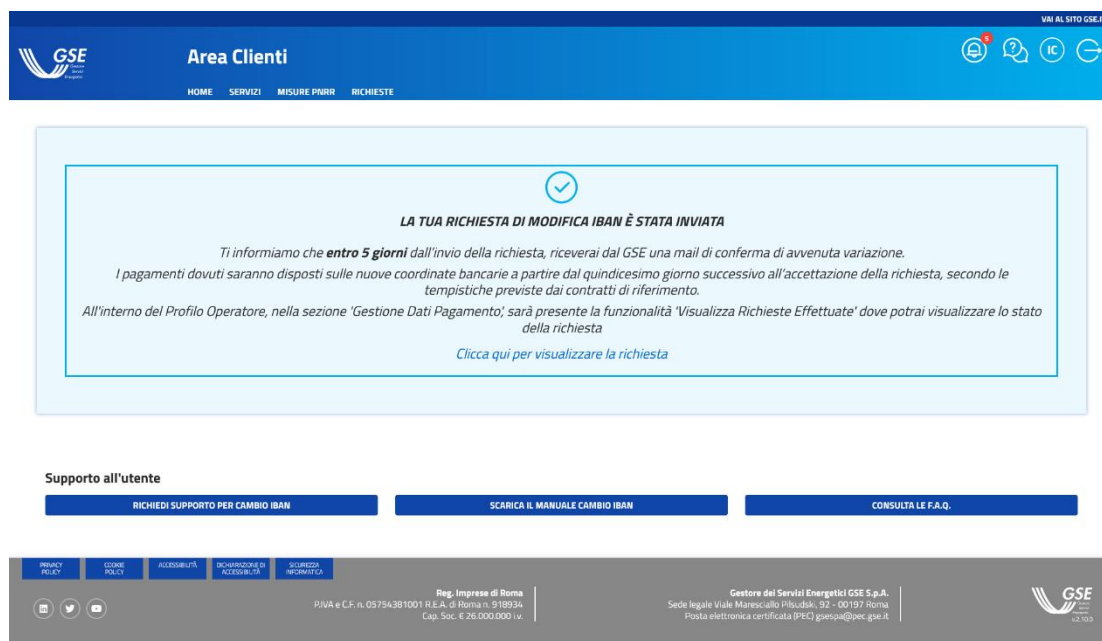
VAI AL SITO GSE.I

GSE Gestore Servizi Energetici

Area Clienti

HOME SERVIZI MISURE PNRR RICHIESTE

5

IC

LA TUA RICHIESTA DI MODIFICA IBAN È STATA INVIATA

Ti informiamo che **entro 5 giorni** dall'invio della richiesta, riceverai dal GSE una mail di conferma di avvenuta variazione.

I pagamenti dovuti saranno disposti sulle nuove coordinate bancarie a partire dal quindicesimo giorno successivo all'accettazione della richiesta, secondo le tempistiche previste dai contratti di riferimento.

All'interno del Profilo Operatore, nella sezione 'Gestione Dati Pagamento', sarà presente la funzionalità 'Visualizza Richieste Effettuate' dove potrai visualizzare lo stato della richiesta

Clicca qui per visualizzare la richiesta

Supporto all'utente

RICHIEDI SUPPORTO PER CAMBIO IBAN

SCARICA IL MANUALE CAMBIO IBAN

CONSULTA LE F.A.Q.

PRIVACY POLICY

COOKIE POLICY

ACCESSIBILITÀ

DICHIARAZIONE DI ACCESSIBILITÀ

SICUREZZA INFORMATICA

Reg. Imprese di Roma
P.IVA e C.F. n. 05754381001 R.E.A. di Roma n. 918934
Cap. Soc. € 26.000.000 i.v.

Gestore dei Servizi Energetici GSE S.p.A.
Sede legale Viale Maresciallo Pilsudski, 92 - 00197 Roma
Posta elettronica certificata (PEC) gsespa@pec.gse.it

GSE

v.2.10.0